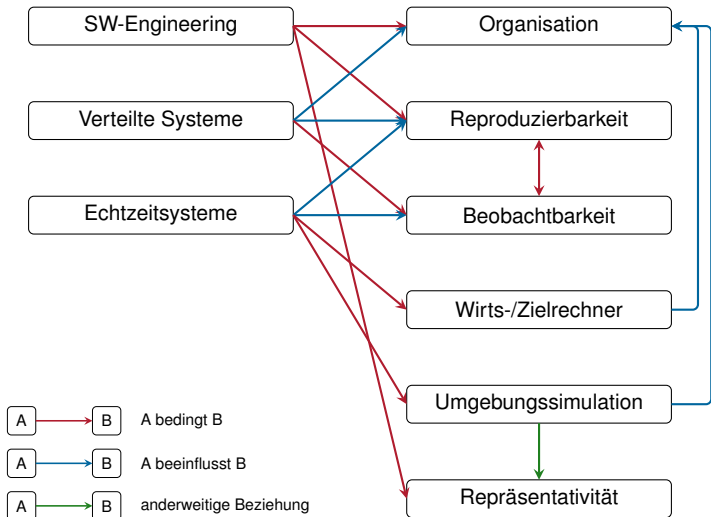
SW-Engineering

Verteilte Systeme

Echtzeitsysteme

Organisation

Reproduzierbarkeit

Beobachtbarkeit

Wirts-/Zielrechner

Umgebungssimulation

Repräsentativität

A → B A bedingt B

A → B A beeinflusst B

A → B anderweitige Beziehung